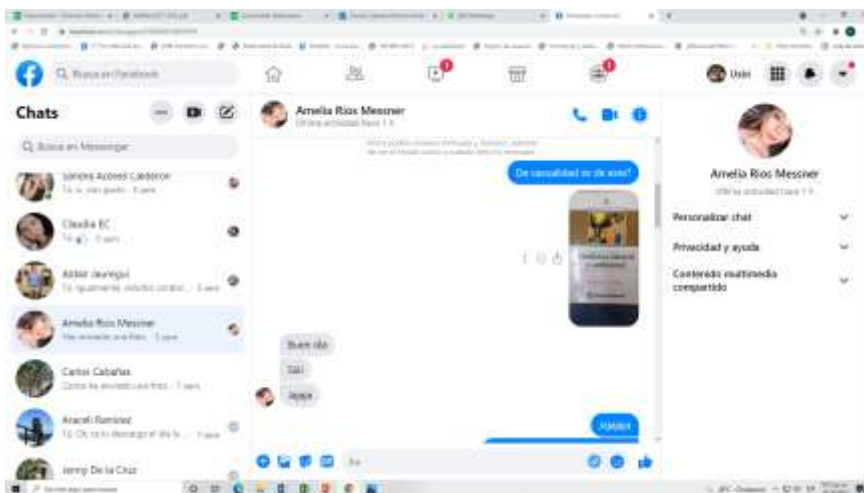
Q Buscar en Facebook

Chats

Q Buscar en Messenger

Sandra Acosta Cardona
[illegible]

Claudia EC
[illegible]

Aldair Jauregui
Tú: Igualmente, saludos cordial... · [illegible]

Amelia Rios Messner
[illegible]

Carlos Cabañas
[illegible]

Araceli Ramirez
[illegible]

Jenny De la Cruz

Amelia Rios Messner
Última actividad hace 1 h

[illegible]

De casualidad es de este?

Buen día
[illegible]
Jajaja

Jajajaja

Amelia Rios Messner
Última actividad hace 1 h

Personalizar chat
Privacidad y ayuda
Contenido multimedia compartido